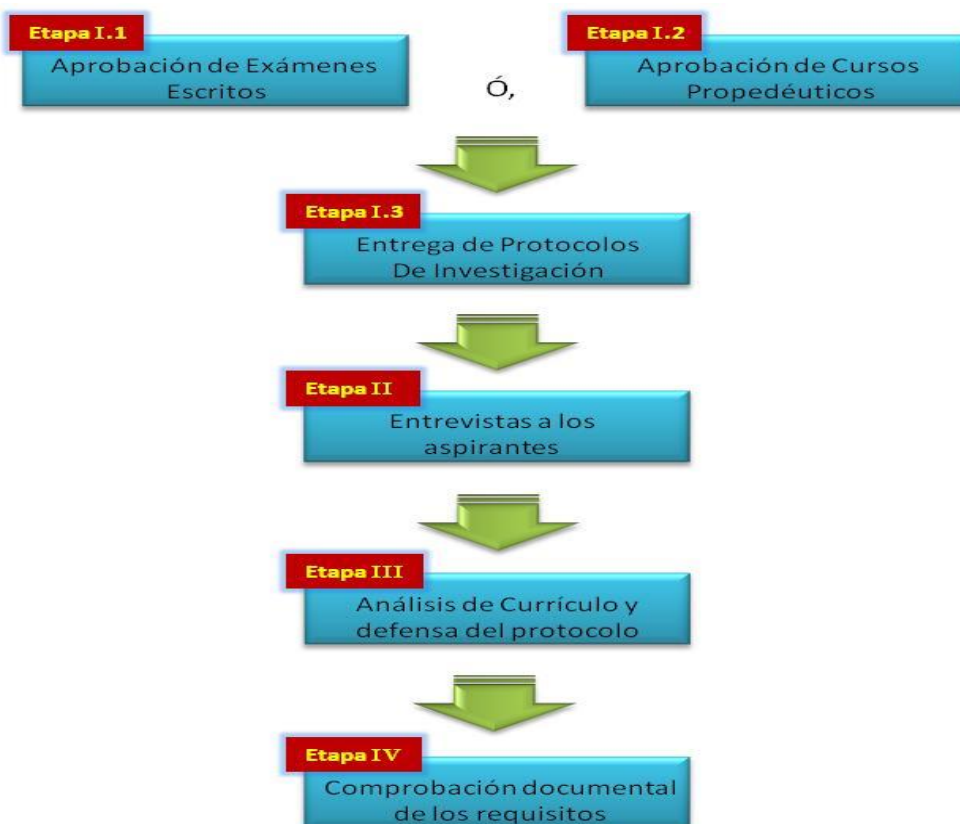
Etapa I.1
Aprobación de Exámenes Escritos

Ó,

Etapa I.2
Aprobación de Cursos Propedéuticos

Etapa I.3
Entrega de Protocolos De Investigación

Etapa II
Entrevistas a los aspirantes

Etapa III
Análisis de Currículo y defensa del protocolo

Etapa IV
Comprobación documental de los requisitos